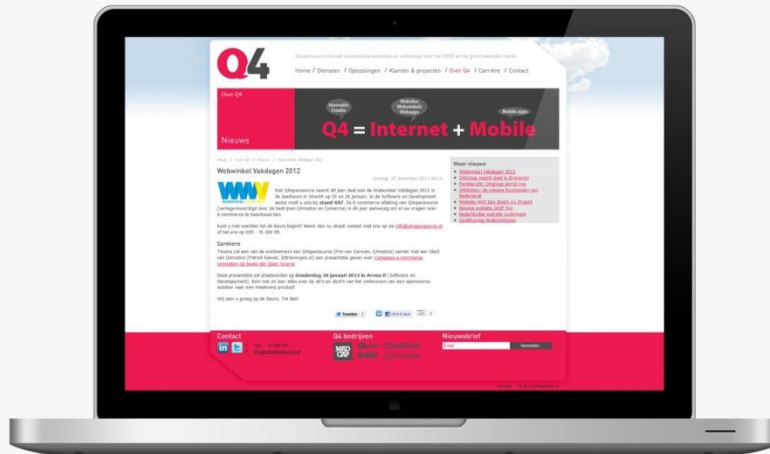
Q4

Home / Diensten / Oplossingen / Klanten & projecten / Over Q4 / Carrière / Contact

Over Q4

Nieuws

Q4 = Internet + Mobile

Webwinkel Vakdagen 2012

Sprekers

Meer nieuws

Contact

Q4 bedrijven

Nieuwsbrief

Tweet

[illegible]